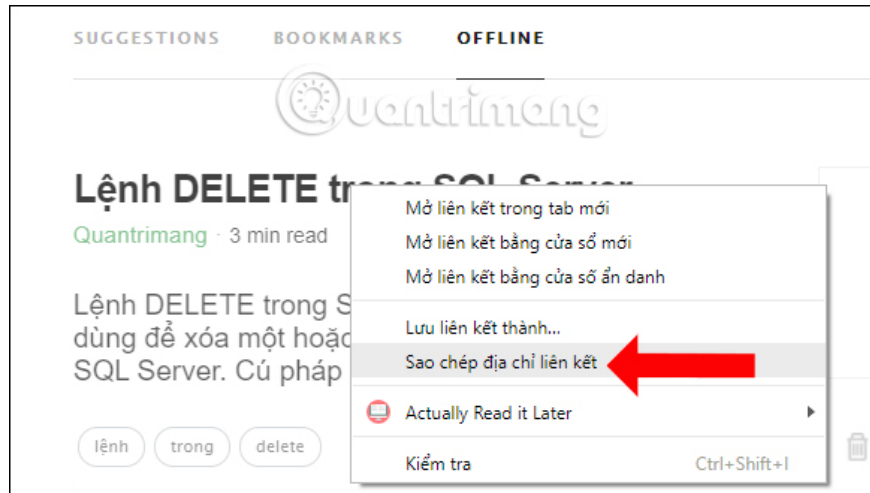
SUGGESTIONS BOOKMARKS OFFLINE

Quantrimang

Lệnh DELETE tr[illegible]

Quantrimang · 3 min read

Lệnh DELETE trong S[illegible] dùng để xóa một hoặ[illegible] SQL Server. Cú pháp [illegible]

lệnh trong delete

Mở liên kết trong tab mới
Mở liên kết bằng cửa sổ mới
Mở liên kết bằng cửa sổ ẩn danh

Lưu liên kết thành...
Sao chép địa chỉ liên kết

Actually Read it Later

Kiểm tra Ctrl+Shift+I